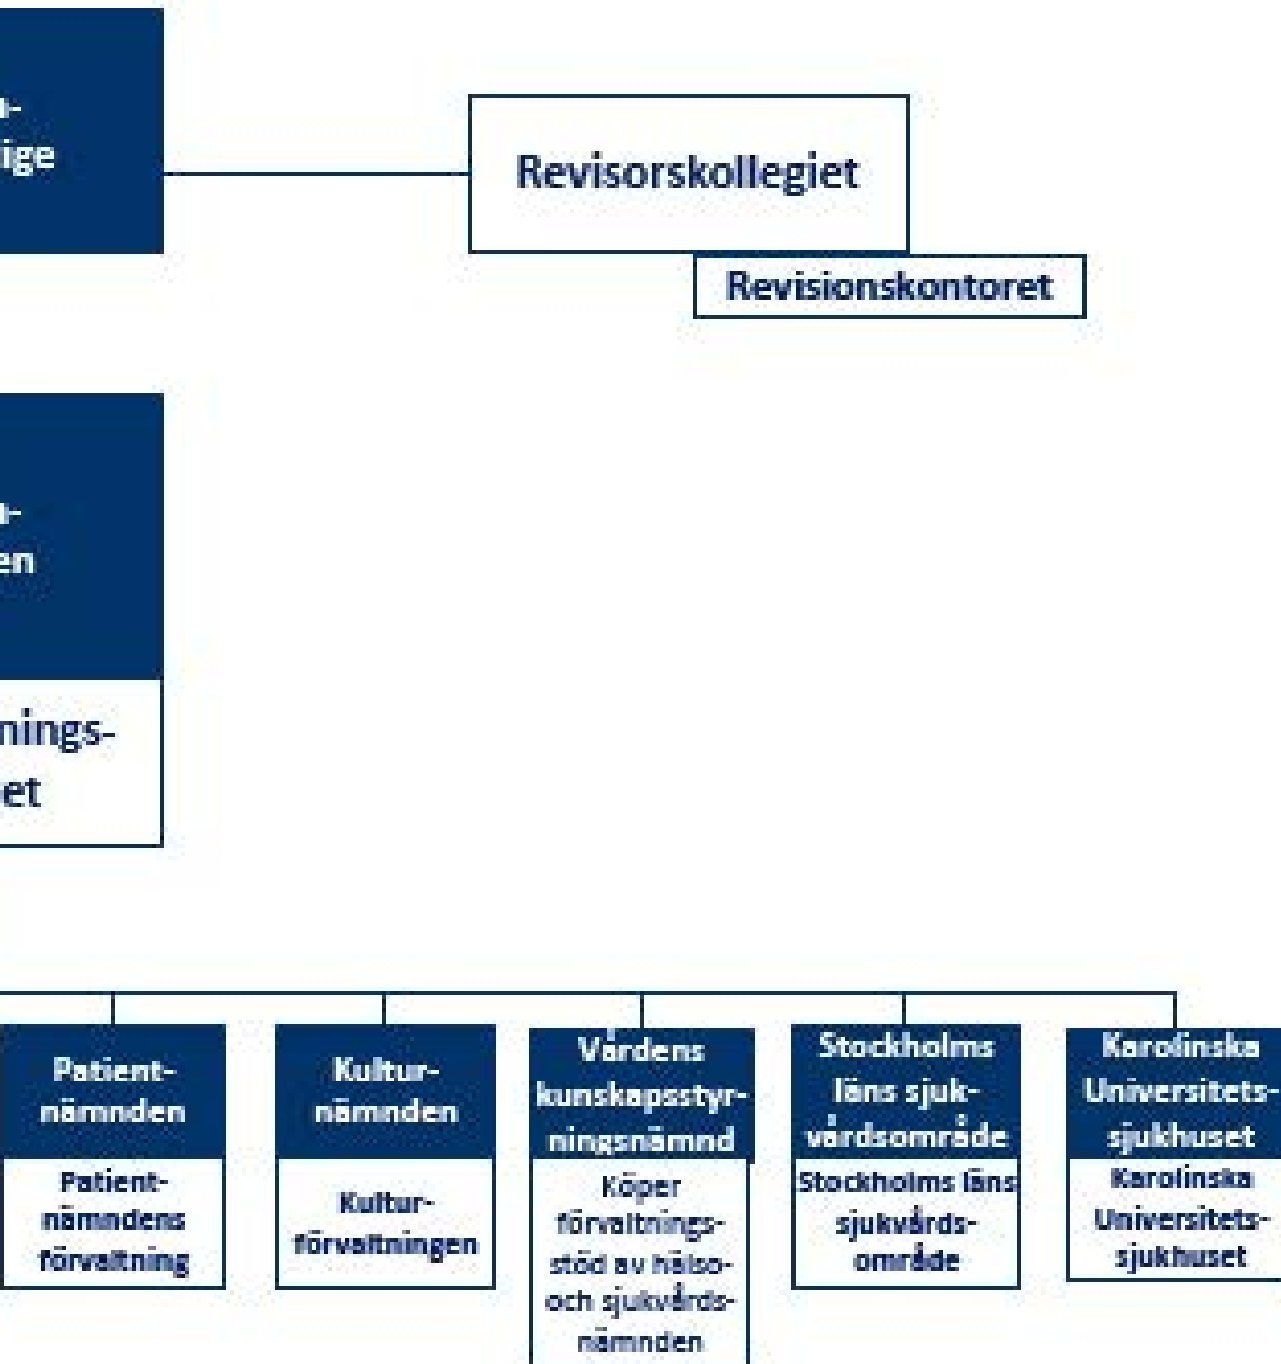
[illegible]-
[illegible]ige

Revisorskollegiet

Revisionskontoret

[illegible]-
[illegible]en

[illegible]nings-
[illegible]et

Patient-
nämnden

Patient-
nämndens
förvaltning

Kultur-
nämnden

Kultur-
förvaltningen

Vårdens
kunskapsstyr-
ningsnämnd

Köper
förvaltnings-
stöd av hälso-
och sjukvårds-
nämnden

Stockholms
läns sjuk-
vårdsområde

Stockholms läns
sjukvårds-
område

Karolinska
Universitets-
sjukhuset

Karolinska
Universitets-
sjukhuset